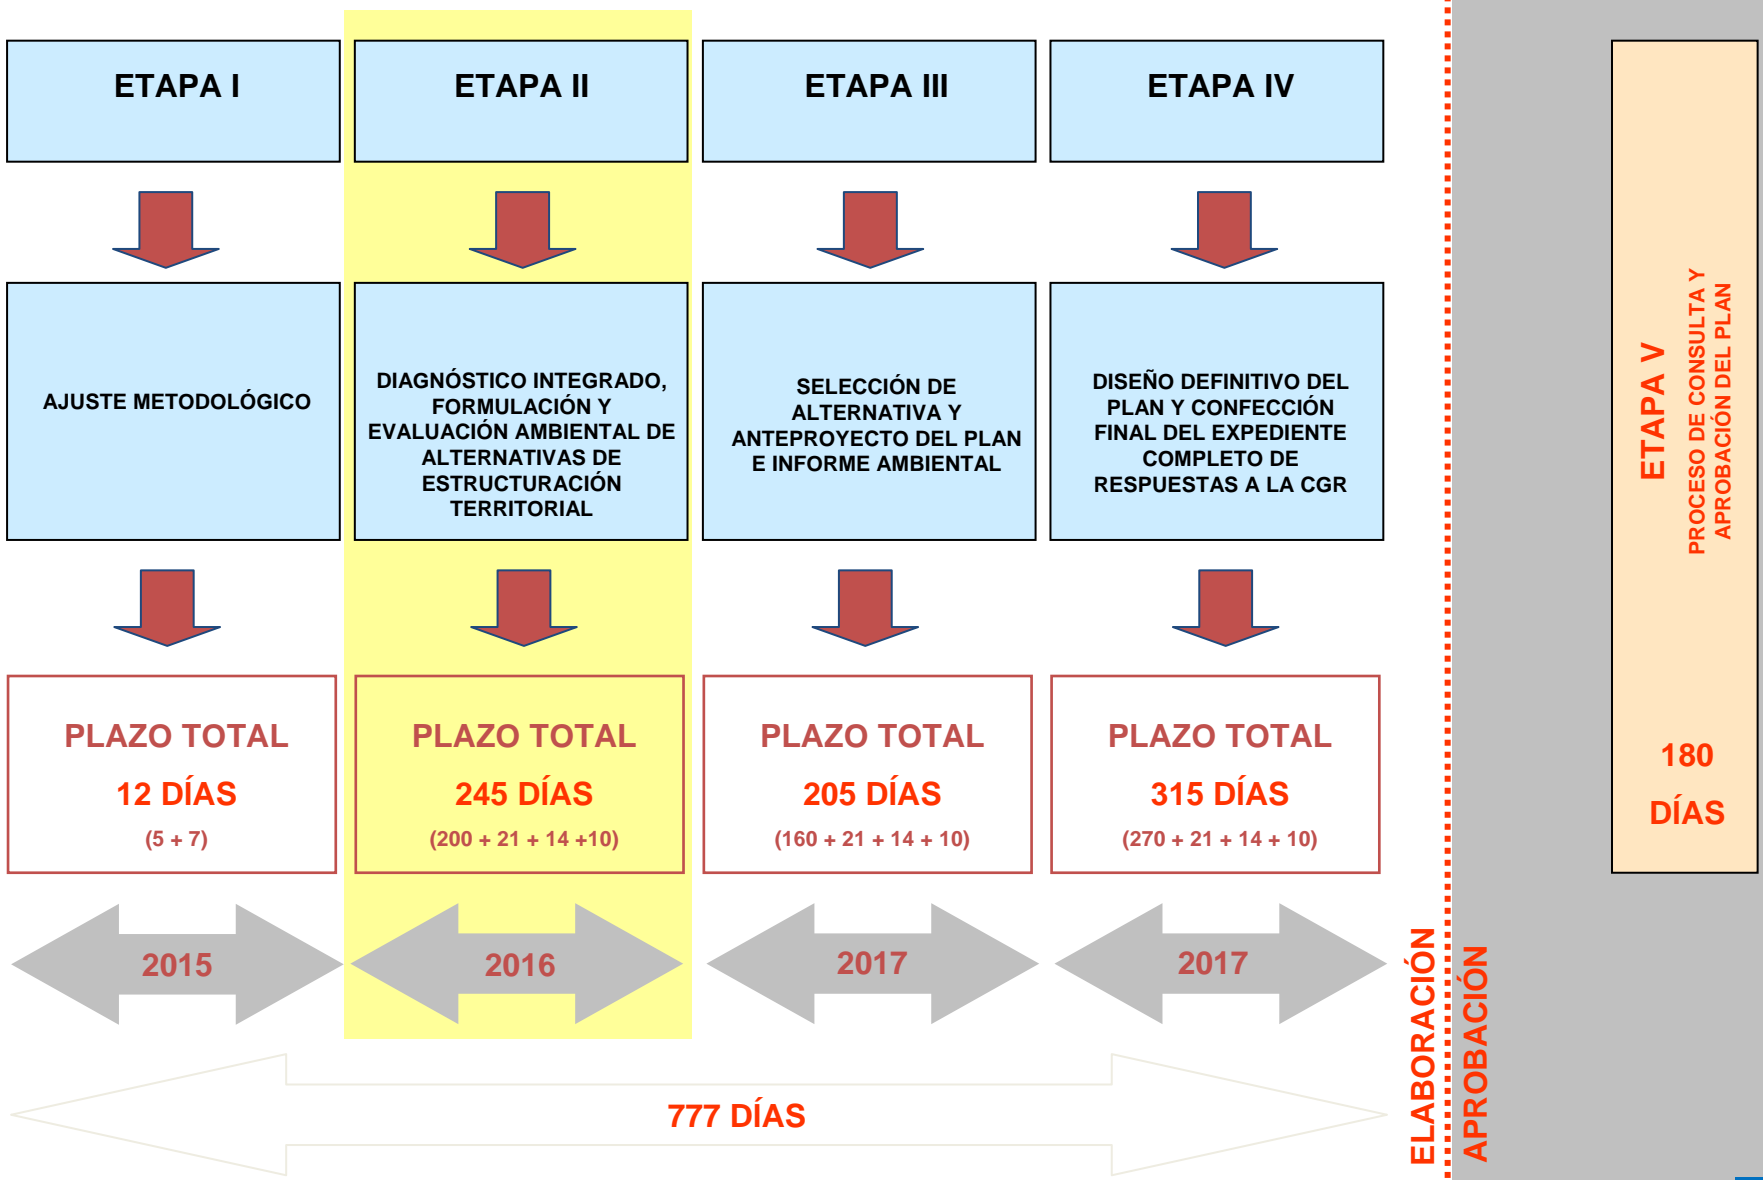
ETAPA I

ETAPA II

ETAPA III

ETAPA IV

AJUSTE METODOLÓGICO

DIAGNÓSTICO INTEGRADO, FORMULACIÓN Y EVALUACIÓN AMBIENTAL DE ALTERNATIVAS DE ESTRUCTURACIÓN TERRITORIAL

SELECCIÓN DE ALTERNATIVA Y ANTEPROYECTO DEL PLAN E INFORME AMBIENTAL

DISEÑO DEFINITIVO DEL PLAN Y CONFECCIÓN FINAL DEL EXPEDIENTE COMPLETO DE RESPUESTAS A LA CGR

PLAZO TOTAL
12 DÍAS
(5 + 7)

PLAZO TOTAL
245 DÍAS
(200 + 21 + 14 +10)

PLAZO TOTAL
205 DÍAS
(160 + 21 + 14 + 10)

PLAZO TOTAL
315 DÍAS
(270 + 21 + 14 + 10)

2015

2016

2017

2017

777 DÍAS

ELABORACIÓN

APROBACIÓN

ETAPA V

PROCESO DE CONSULTA Y APROBACIÓN DEL PLAN

180
DÍAS